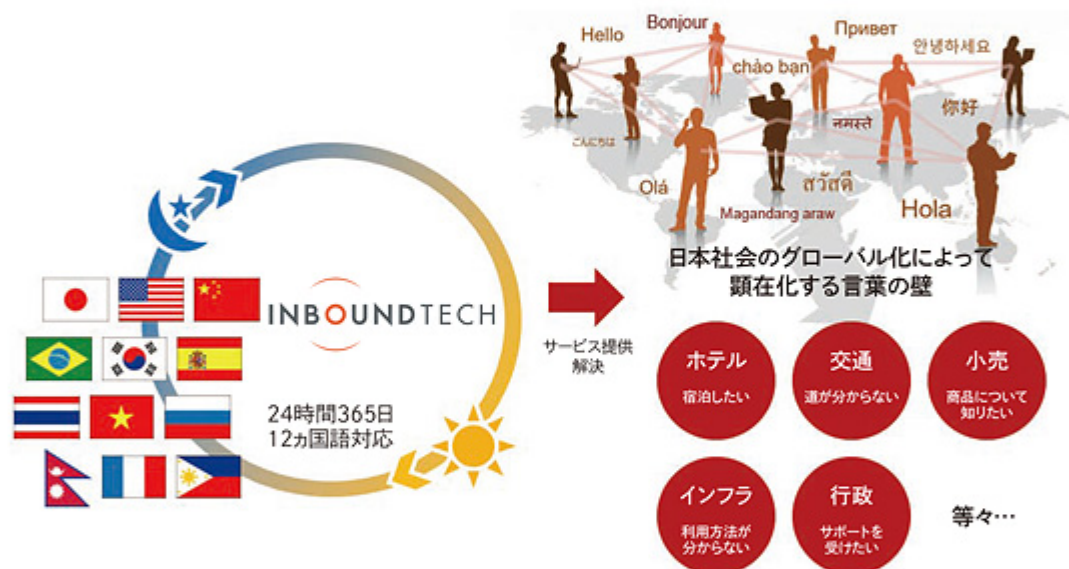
INBOUNDTECH

24時間365日
12ヵ国語対応

サービス提供
解決

Hello
Bonjour
Привет
안녕하세요
chào bạn
こんにちは
नमस्ते
你好
Olá
สวัสดี
Magandang araw
Hola

日本社会のグローバル化によって
顕在化する言葉の壁

ホテル
宿泊したい

交通
道が分からない

小売
商品について知りたい

インフラ
利用方法が分からない

行政
サポートを受けたい

等々…